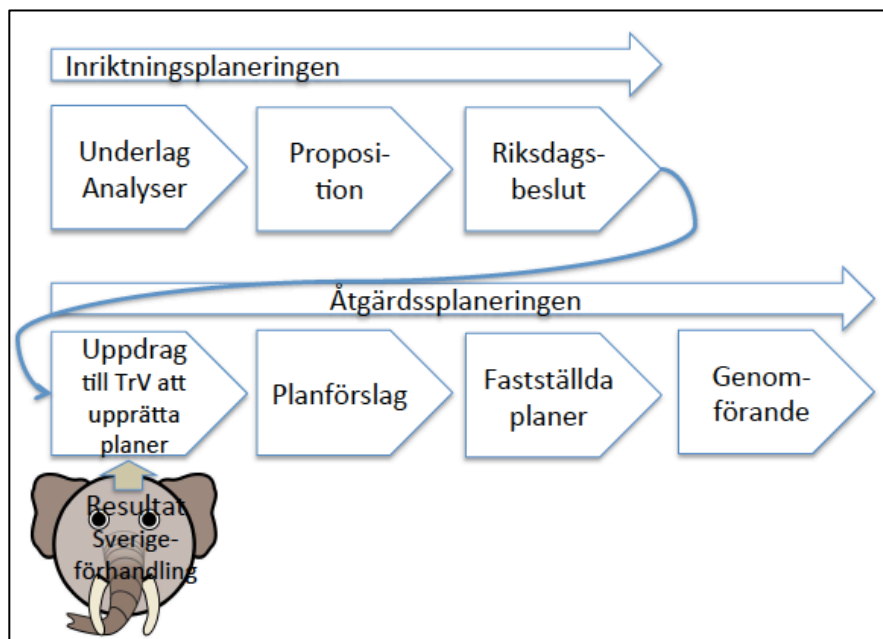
Inriktningsplaneringen

Underlag Analyser

Proposition

Riksdagsbeslut

Åtgärdsplaneringen

Uppdrag till TrV att upprätta planer

Planförslag

Fastställda planer

Genomförande

Resultat Sverigeförhandling